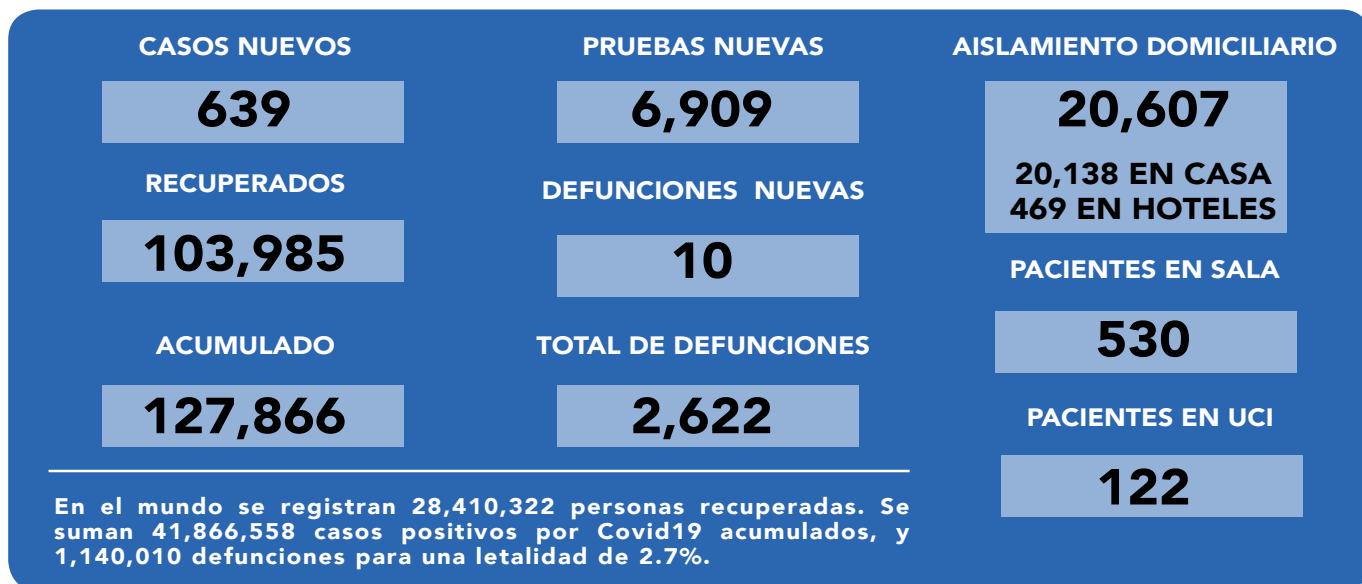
CASOS NUEVOS

639

RECUPERADOS

103,985

ACUMULADO

127,866

PRUEBAS NUEVAS

6,909

DEFUNCIONES NUEVAS

10

TOTAL DE DEFUNCIONES

2,622

AISLAMIENTO DOMICILIARIO

20,607

20,138 EN CASA
469 EN HOTELES

PACIENTES EN SALA

530

PACIENTES EN UCI

122

En el mundo se registran 28,410,322 personas recuperadas. Se suman 41,866,558 casos positivos por Covid19 acumulados, y 1,140,010 defunciones para una letalidad de 2.7%.